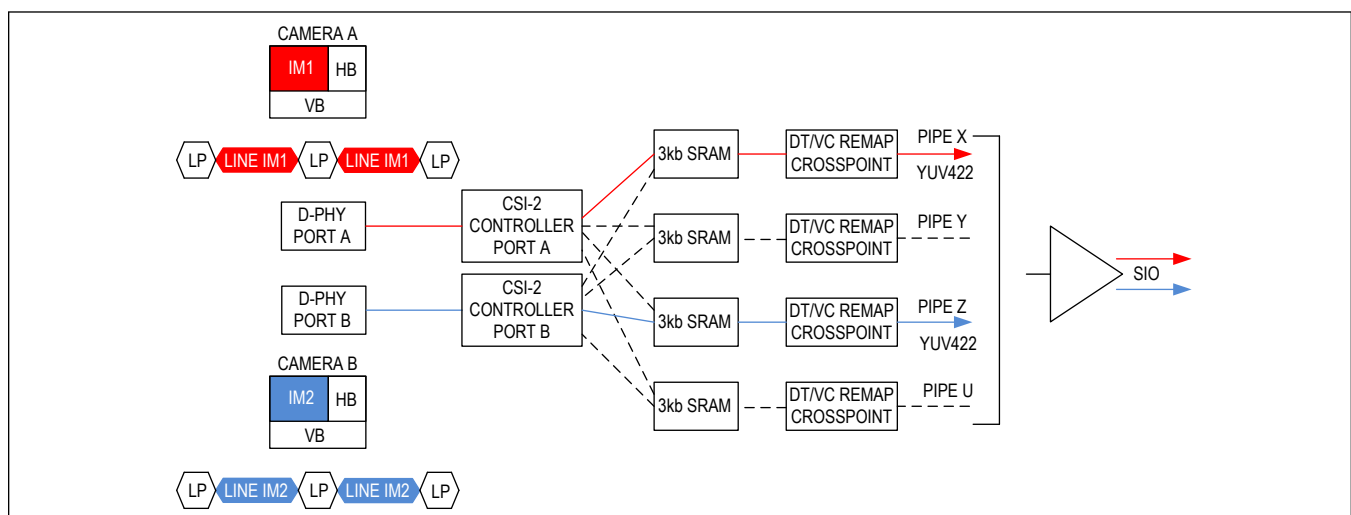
CAMERA A
IM1 HB
VB

LP LINE IM1 LP LINE IM1 LP

D-PHY PORT A

D-PHY PORT B

CAMERA B
IM2 HB
VB

LP LINE IM2 LP LINE IM2 LP

CSI-2 CONTROLLER PORT A

CSI-2 CONTROLLER PORT B

3kb SRAM
3kb SRAM
3kb SRAM
3kb SRAM

DT/VC REMAP CROSSPOINT
DT/VC REMAP CROSSPOINT
DT/VC REMAP CROSSPOINT
DT/VC REMAP CROSSPOINT

PIPE X
YUV422
PIPE Y
PIPE Z
YUV422
PIPE U

SIO